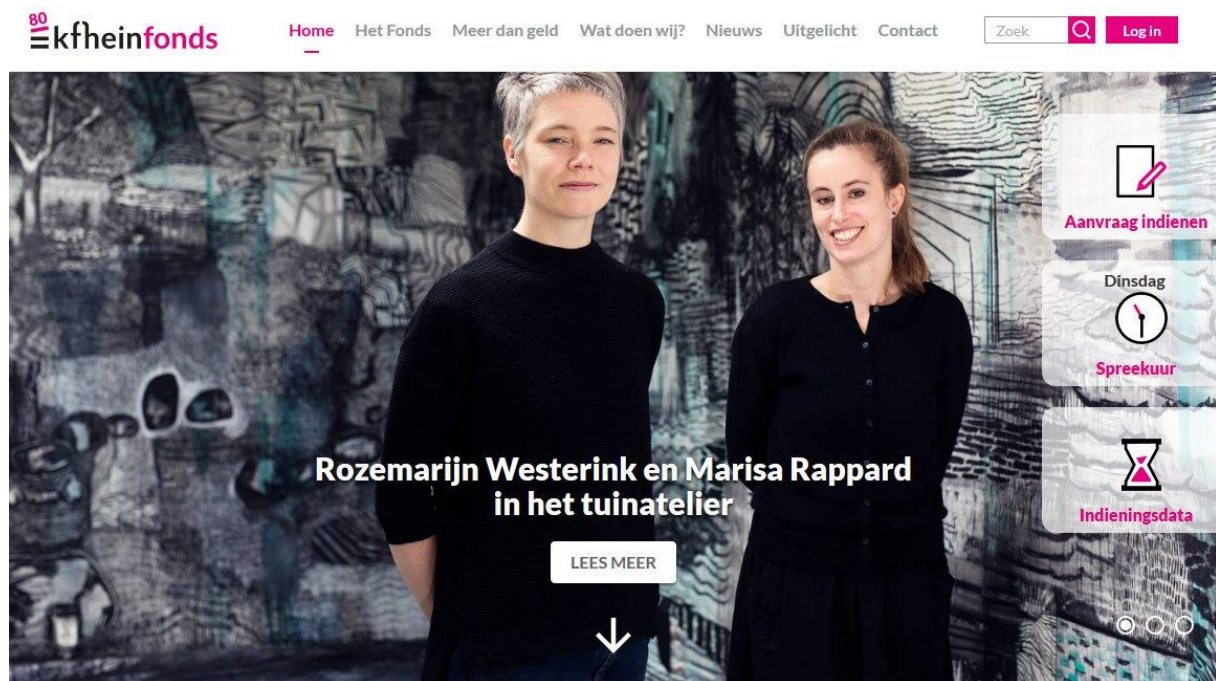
80 kfheinfonds

Home Het Fonds Meer dan geld Wat doen wij? Nieuws Uitgelicht Contact

Zoek

Log in

Aanvraag indienen

Dinsdag

Spreekuur

Indieningsdata

Rozemarijn Westerink en Marisa Rappard in het tuinatelier

LEES MEER